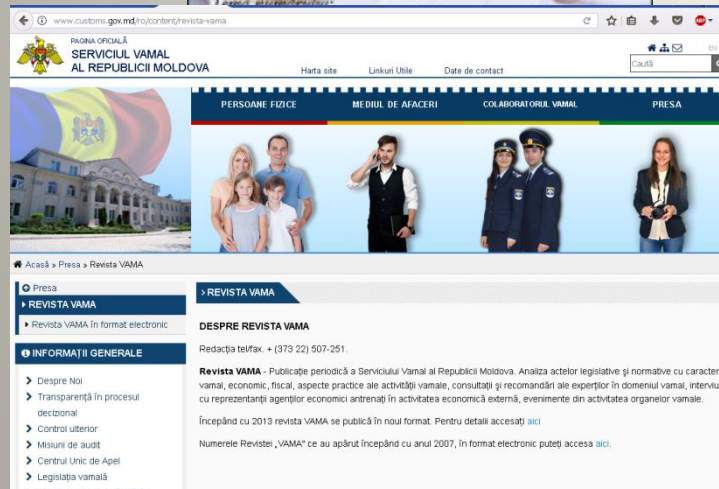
www.customs.gov.md/ro/content/revista-vama

PAGINA OFICIALĂ
SERVICIUL VAMAL
AL REPUBLICII MOLDOVA

Harta site    Linkuri Utile    Date de contact

EN

Caută

PERSOANE FIZICE    MEDIUL DE AFACERI    COLABORATORUL VAMAL    PRESA

Acasă » Presa » Revista VAMA

Presa
› REVISTA VAMA
› Revista VAMA în format electronic

INFORMAȚII GENERALE
› Despre Noi
› Transparența în procesul decizional
› Control ulterior
› Misiuni de audit
› Centrul Unic de Apel
› Legislația vamală

› REVISTA VAMA

DESPRE REVISTA VAMA

Redacția tel/fax. + (373 22) 507-251.

Revista VAMA - Publicație periodică a Serviciului Vamal al Republicii Moldova. Analiza actelor legislative și normative cu caracter vamal, economic, fiscal, aspecte practice ale activității vamale, consultații și recomandări ale experților în domeniul vamal, interviu cu reprezentanții agenților economici antrenați în activitatea economică externă, evenimente din activitatea organelor vamale.

Începând cu 2013 revista VAMA se publică în noul format. Pentru detalii accesați aici

Numerele Revistei „VAMA" ce au apărut începând cu anul 2007, în format electronic puteți accesa aici.